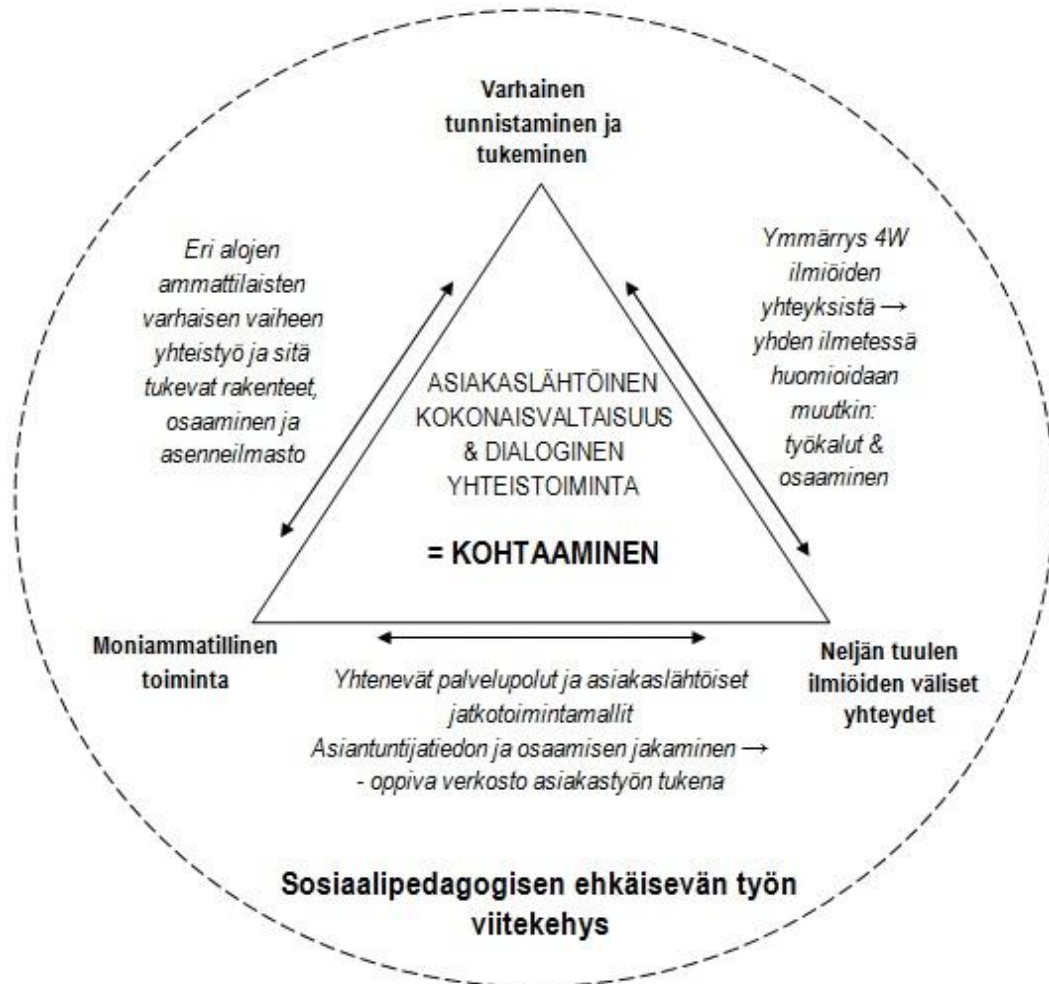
Varhainen tunnistaminen ja tukeminen

Eri alojen ammattilaisten varhaisen vaiheen yhteistyö ja sitä tukevat rakenteet, osaaminen ja asenneilmasto

Ymmärrys 4W ilmiöiden yhteyksistä → yhden ilmetessä huomioidaan muutkin: työkalut & osaaminen

ASIAKASLÄHTÖINEN KOKONAISVALTAISUUS & DIALOGINEN YHTEISTOIMINTA

= KOHTAAMINEN

Moniammatillinen toiminta

Neljän tuulen ilmiöiden väliset yhteydet

Yhtenevät palvelupolut ja asiakaslähtöiset jatkotoimintamallit
Asiantuntijatiedon ja osaamisen jakaminen → - oppiva verkosto asiakastyön tukena

Sosiaalipedagogisen ehkäisevän työn viitekehys